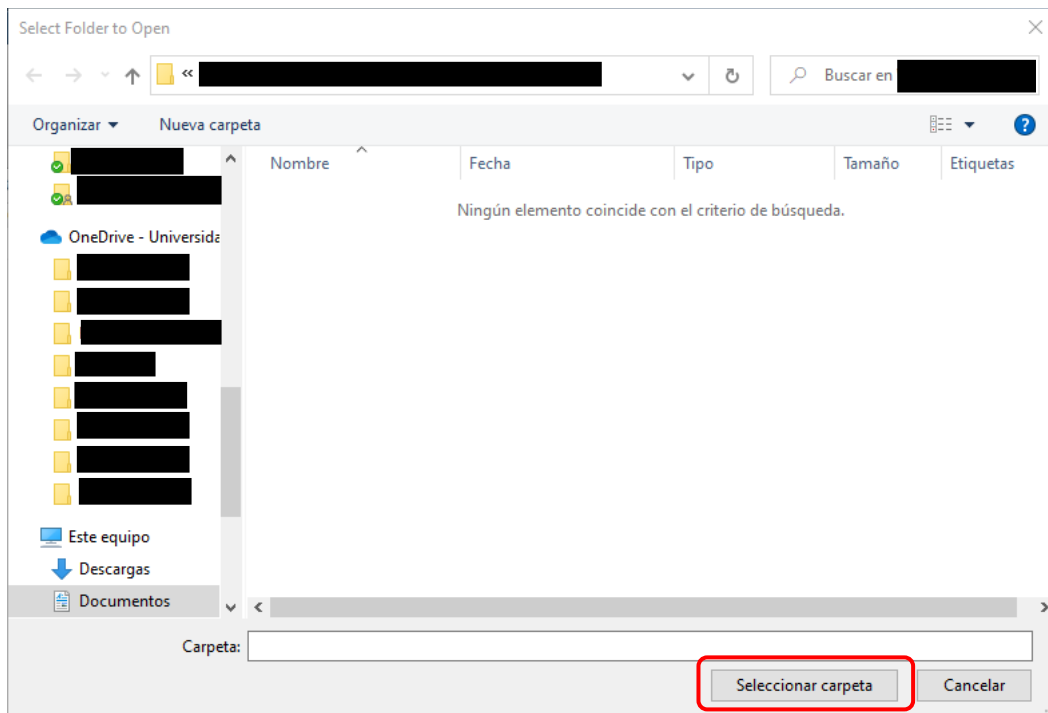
Select Folder to Open

«

Buscar en

Organizar ▾

Nueva carpeta

OneDrive - Universida

Este equipo

Descargas

Documentos

| Nombre | Fecha | Tipo | Tamaño | Etiquetas |
|---|---|---|---|---|

Ningún elemento coincide con el criterio de búsqueda.

Carpeta:

Seleccionar carpeta

Cancelar